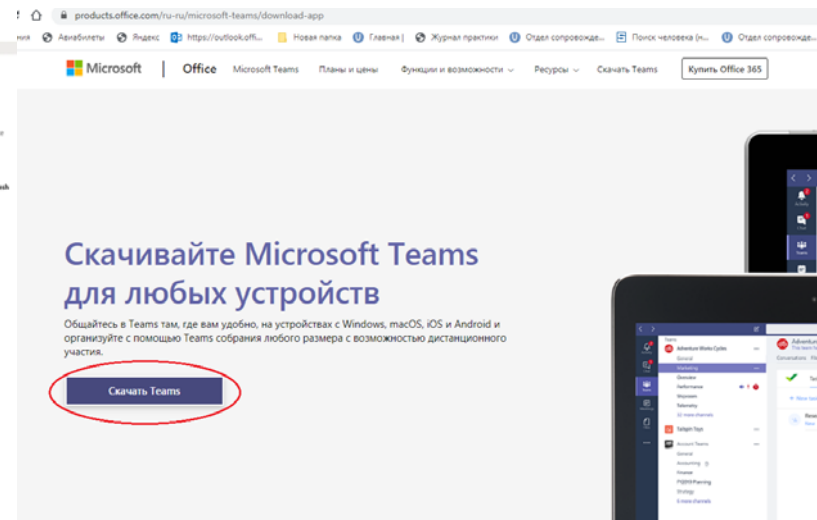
products.office.com/ru-ru/microsoft-teams/download-app

ния Авиабилеты Яндекс https://outlook.offi... Новая папка Главная | Журнал практики Отдел сопровожде... Поиск человека (н... Отдел сопровожде...

Microsoft | Office Microsoft Teams Планы и цены Функции и возможности Ресурсы Скачать Teams Купить Office 365

Скачивайте Microsoft Teams для любых устройств

Общайтесь в Teams там, где вам удобно, на устройствах с Windows, macOS, iOS и Android и организуйте с помощью Teams собрания любого размера с возможностью дистанционного участия.

Скачать Teams